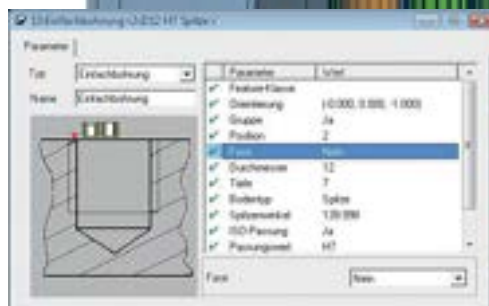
Einfachbohrung <2-D12 H7 Spitze>

Parameter

Typ Einfachbohrung

Name Einfachbohrung

| | Parameter | Wert |
|---|---|---|
| ✓ | Feature-Klasse | |
| ✓ | Orientierung | (-0.000, 0.000, -1.000) |
| ✓ | Gruppe | Ja |
| ✓ | Position | 2 |
| ✓ | Fase | Nein |
| ✓ | Durchmesser | 12 |
| ✓ | Tiefe | 7 |
| ✓ | Bodentyp | Spitze |
| ✓ | Spitzenwinkel | 120.000 |
| ✓ | ISO-Passung | Ja |
| ✓ | Passungswert | H7 |

Fase Nein